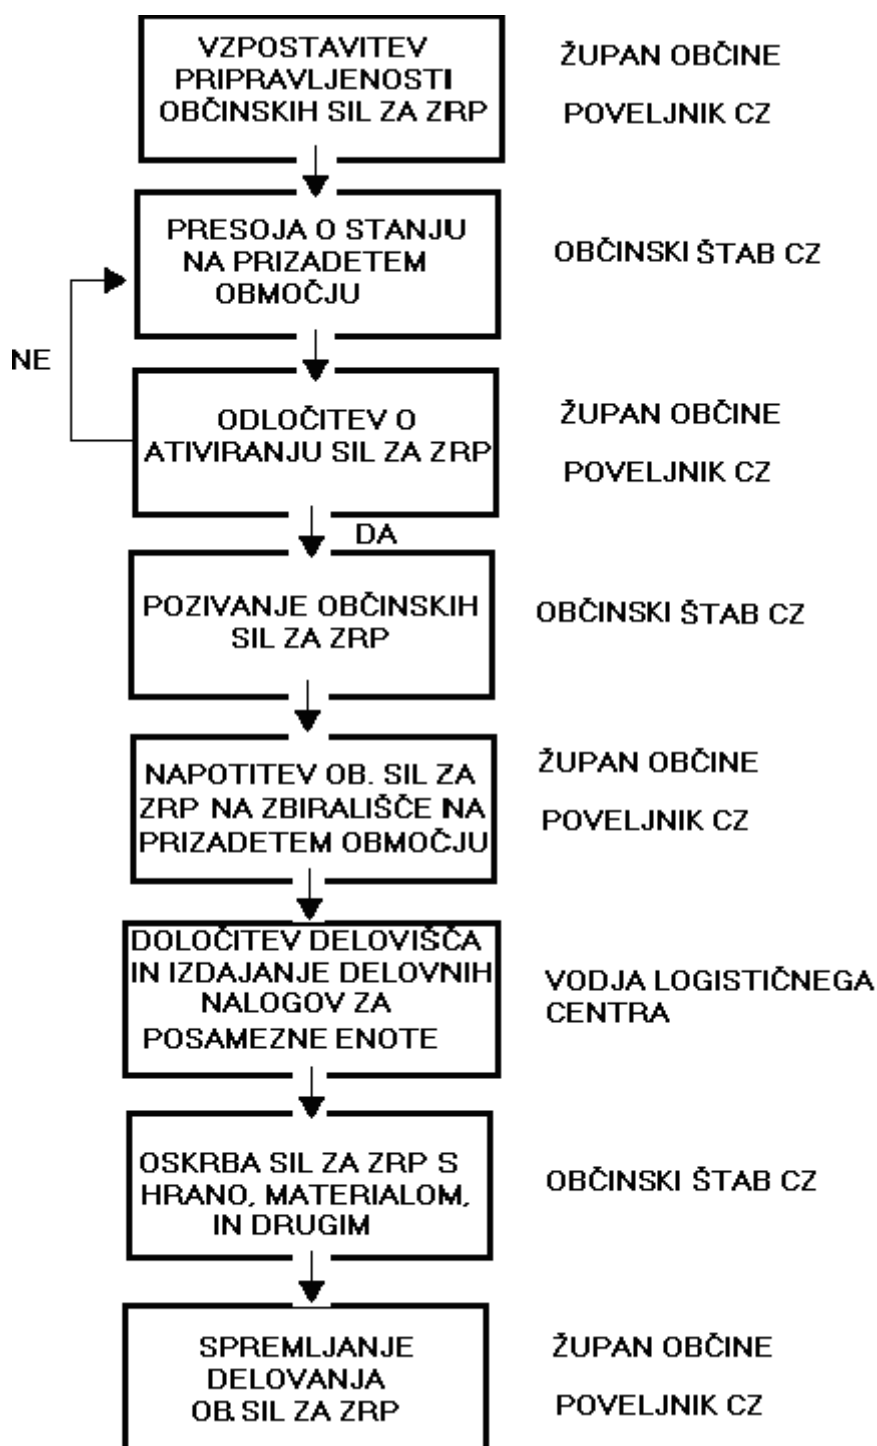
VZPOSTAVITEV PRIPRAVLJENOSTI OBČINSKIH SIL ZA ZRP

ŽUPAN OBČINE

POVELJNIK CZ

PRESOJA O STANJU NA PRIZADETEM OBMOČJU

OBČINSKI ŠTAB CZ

NE

ODLOČITEV O ATIVIRANJU SIL ZA ZRP

ŽUPAN OBČINE

POVELJNIK CZ

DA

POZIVANJE OBČINSKIH SIL ZA ZRP

OBČINSKI ŠTAB CZ

NAPOTITEV OB. SIL ZA ZRP NA ZBIRALIŠČE NA PRIZADETEM OBMOČJU

ŽUPAN OBČINE

POVELJNIK CZ

DOLOČITEV DELOVIŠČA IN IZDAJANJE DELOVNIH NALOGOV ZA POSAMEZNE ENOTE

VODJA LOGISTIČNEGA CENTRA

OSKRBA SIL ZA ZRP S HRANO, MATERIALOM, IN DRUGIM

OBČINSKI ŠTAB CZ

SPREMLJANJE DELOVANJA OB.SIL ZA ZRP

ŽUPAN OBČINE

POVELJNIK CZ